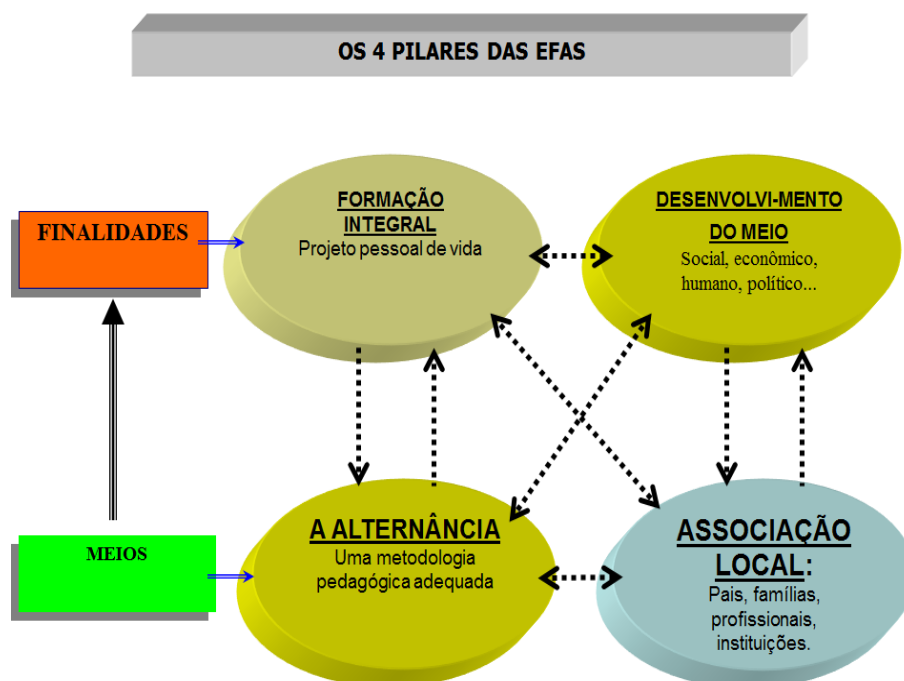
OS 4 PILARES DAS EFAS

FINALIDADES

FORMAÇÃO INTEGRAL
Projeto pessoal de vida

DESENVOLVI-MENTO DO MEIO
Social, econômico, humano, político...

MEIOS

A ALTERNÂNCIA
Uma metodologia pedagógica adequada

ASSOCIAÇÃO LOCAL:
Pais, famílias, profissionais, instituições.